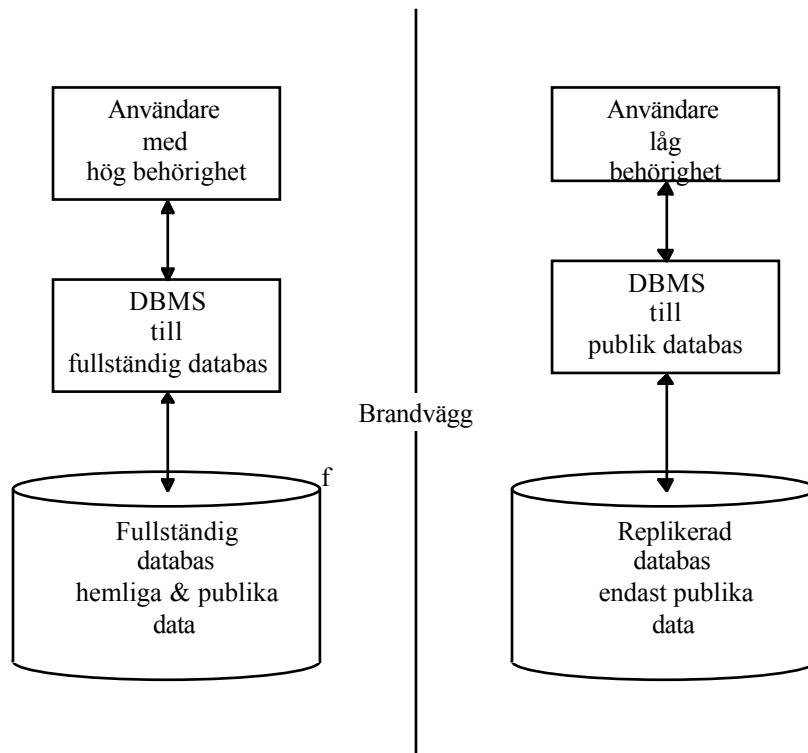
Användare
med
hög behörighet

DBMS
till
fullständig databas

f

Fullständig
databas
hemliga & publika
data

Brandvägg

Användare
låg
behörighet

DBMS
till
publik databas

Replikerad
databas
endast publika
data